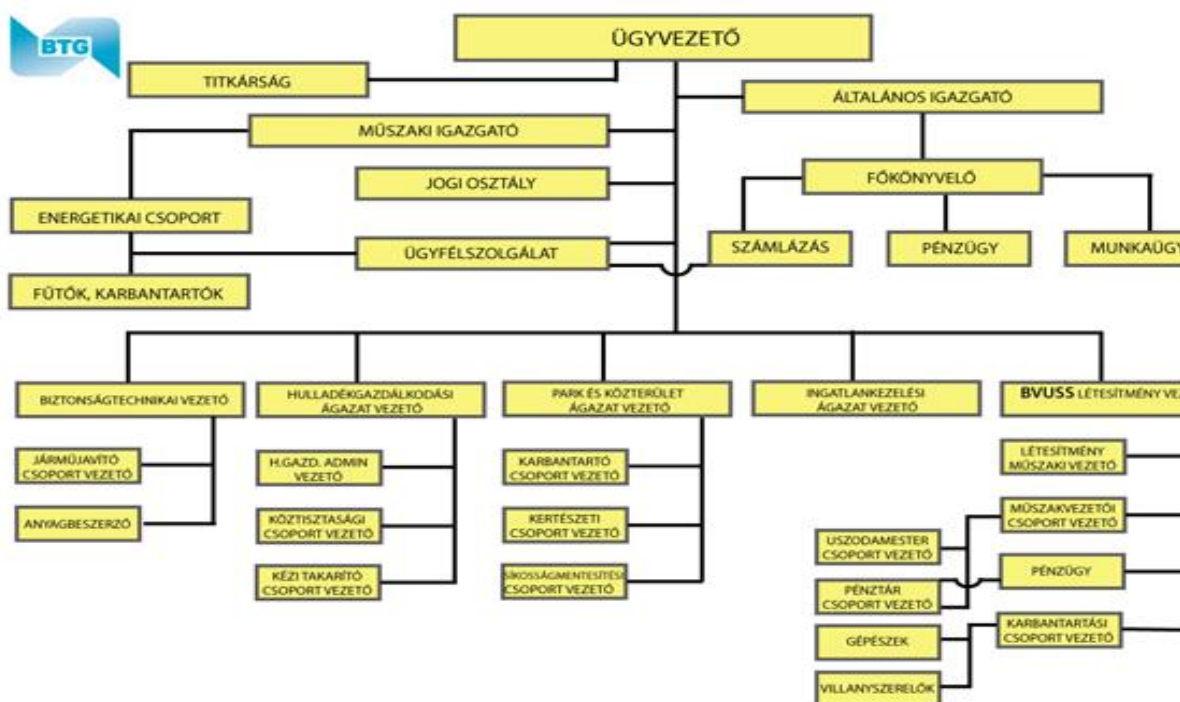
BTG

ÜGYVEZETŐ

TITKÁRSÁG

ÁLTALÁNOS IGAZGATÓ

MŰSZAKI IGAZGATÓ

JOGI OSZTÁLY

FŐKÖNYVELŐ

ENERGETIKAI CSOPORT

ÜGYFÉLSZOLGÁLAT

SZÁMLÁZÁS

PÉNZÜGY

MUNKAÜGY

FŰTŐK, KARBANTARTÓK

BIZTONSÁGTECHNIKAI VEZETŐ

HULLADÉKGAZDÁLKODÁSI ÁGAZAT VEZETŐ

PARK ÉS KÖZTERÜLET ÁGAZAT VEZETŐ

INGATLANKEZELÉSI ÁGAZAT VEZETŐ

BVUSS LÉTESÍTMÉNY VEZ

JÁRMŰJAVÍTÓ CSOPORT VEZETŐ

ANYAGBESZERZŐ

H.GAZD. ADMIN VEZETŐ

KÖZTISZTASÁGI CSOPORT VEZETŐ

KÉZI TAKARÍTÓ CSOPORT VEZETŐ

KARBANTARTÓ CSOPORT VEZETŐ

KERTÉSZETI CSOPORT VEZETŐ

SÍKOSSÁGMENTESÍTÉSI CSOPORT VEZETŐ

LÉTESÍTMÉNY MŰSZAKI VEZETŐ

MŰSZAKVEZETŐI CSOPORT VEZETŐ

USZODAMESTER CSOPORT VEZETŐ

PÉNZÜGY

PÉNZTÁR CSOPORT VEZETŐ

KARBANTARTÁSI CSOPORT VEZETŐ

GÉPÉSZEK

VILLANYSZERELŐK